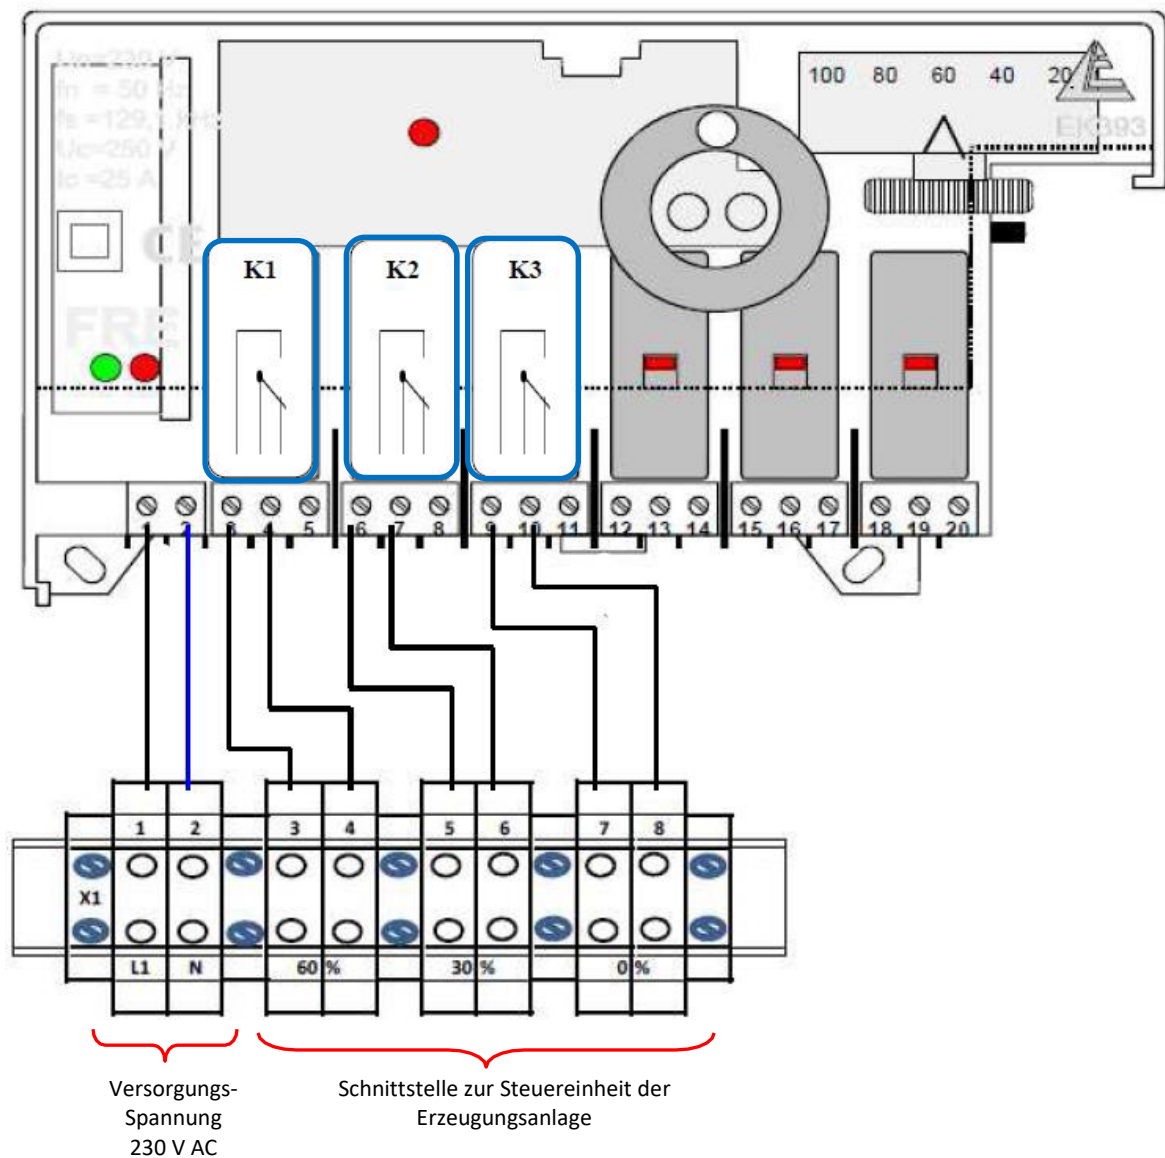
Un=230 V
fn = 50 Hz
fs =129,1 kHz
Uc=250 V
Ic =25 A

CE

FRE

100 80 60 40 20

EK393

K1

K2

K3

1 2 3 4 5 6 7 8 9 10 11 12 13 14 15 16 17 18 19 20

1 2 3 4 5 6 7 8

X1

L1 N 60 % 30 % 0 %

Versorgungs-Spannung
230 V AC

Schnittstelle zur Steuereinheit der Erzeugungsanlage